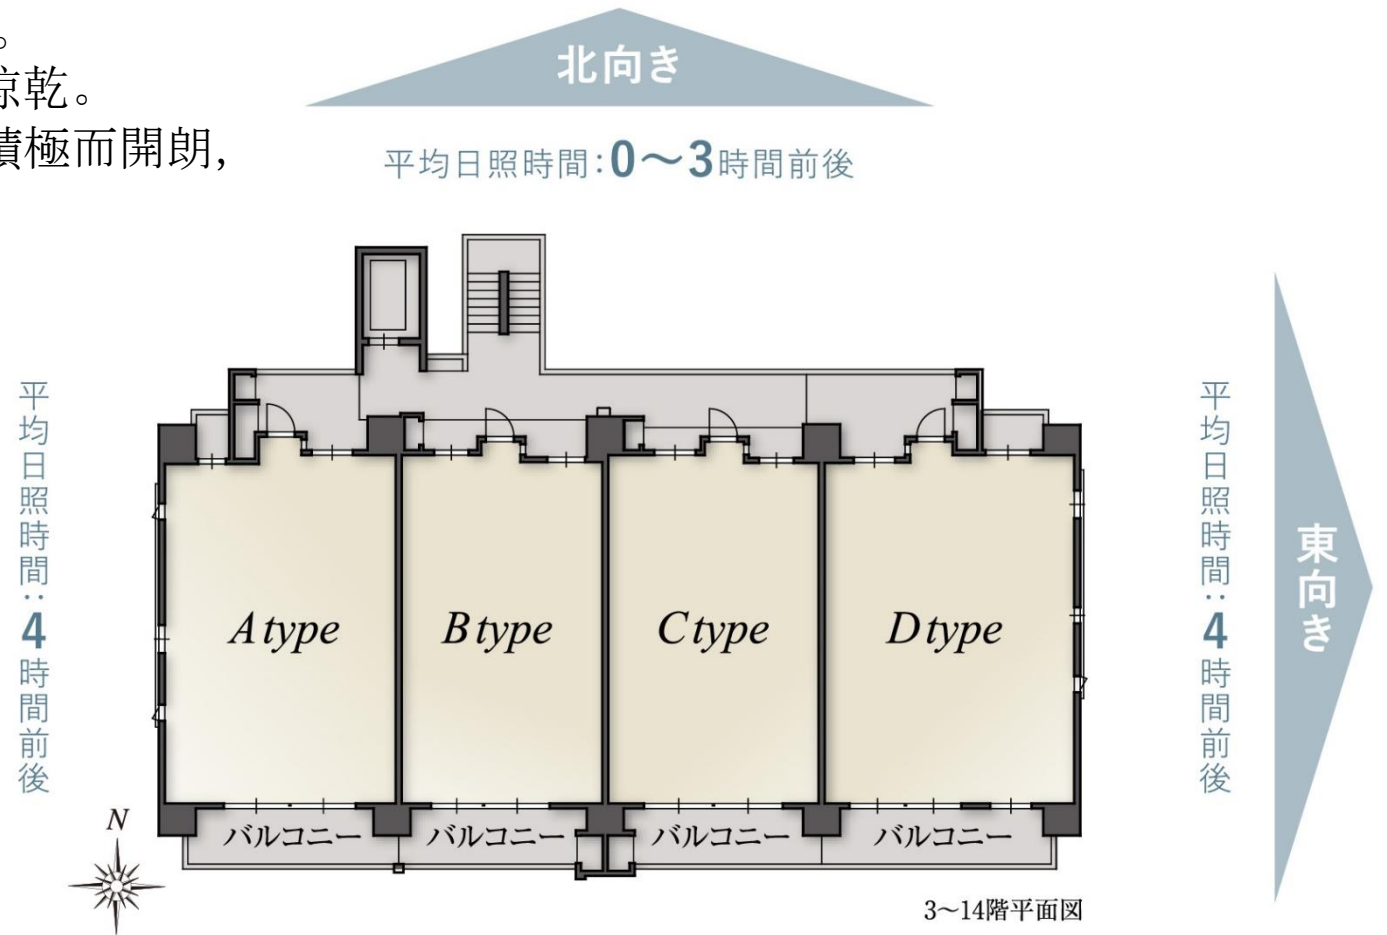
。
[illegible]京乾。
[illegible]積極而開朗,

北向き

平均日照時間:0〜3時間前後

平均日照時間:4時間前後

A type

B type

C type

D type

平均日照時間:4時間前後

東向き

N

バルコニー

バルコニー

バルコニー

バルコニー

3〜14階平面図